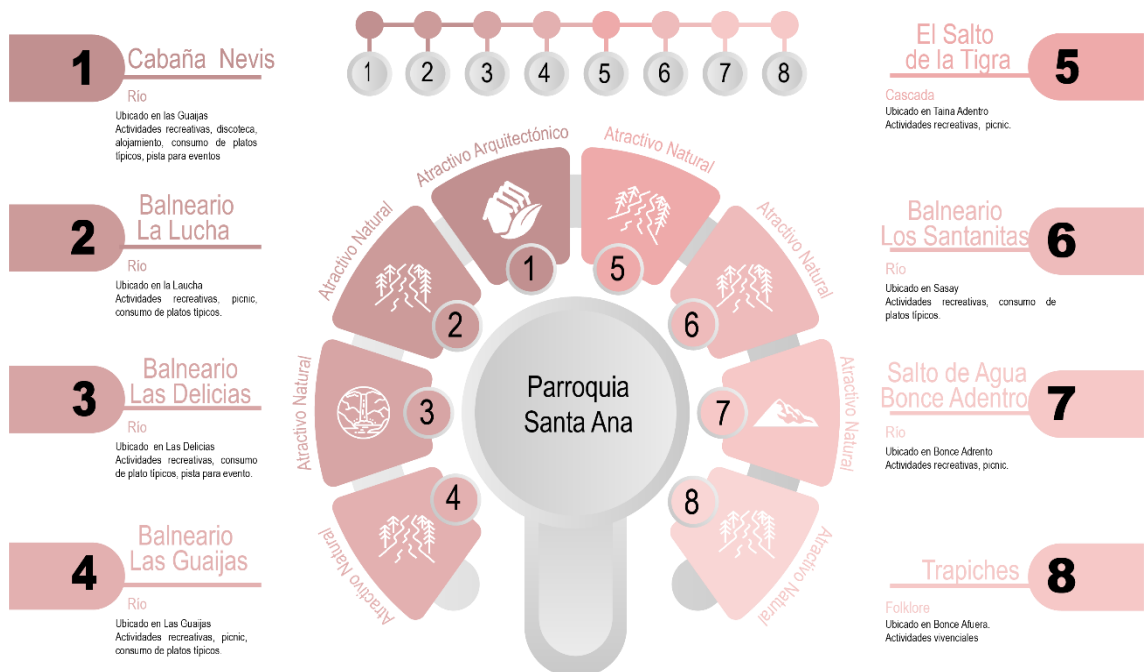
1 Cabaña Nevis
Río
Ubicado en las Guaijas
Actividades recreativas, discoteca, alojamiento, consumo de platos típicos, pista para eventos

2 Balneario La Lucha
Río
Ubicado en la Laucha
Actividades recreativas, picnic, consumo de platos típicos.

3 Balneario Las Delicias
Río
Ubicado en Las Delicias
Actividades recreativas, consumo de plato típicos, pista para evento.

4 Balneario Las Guaijas
Río
Ubicado en Las Guaijas
Actividades recreativas, picnic, consumo de platos típicos.

1 2 3 4 5 6 7 8

Atractivo Arquitectónico
Atractivo Natural
Atractivo Natural
Atractivo Natural
Atractivo Natural
Atractivo Natural
Atractivo Natural
Atractivo Natural

1 2 3 4 5 6 7 8

Parroquia Santa Ana

El Salto de la Tigra 5
Cascada
Ubicado en Taina Adentro
Actividades recreativas, picnic.

Balneario Los Santanitas 6
Río
Ubicado en Sasay
Actividades recreativas, consumo de platos típicos.

Salto de Agua Bonce Adentro 7
Río
Ubicado en Bonce Adrento
Actividades recreativas, picnic.

Trapiches 8
Folklore
Ubicado en Bonce Afuera.
Actividades vivenciales